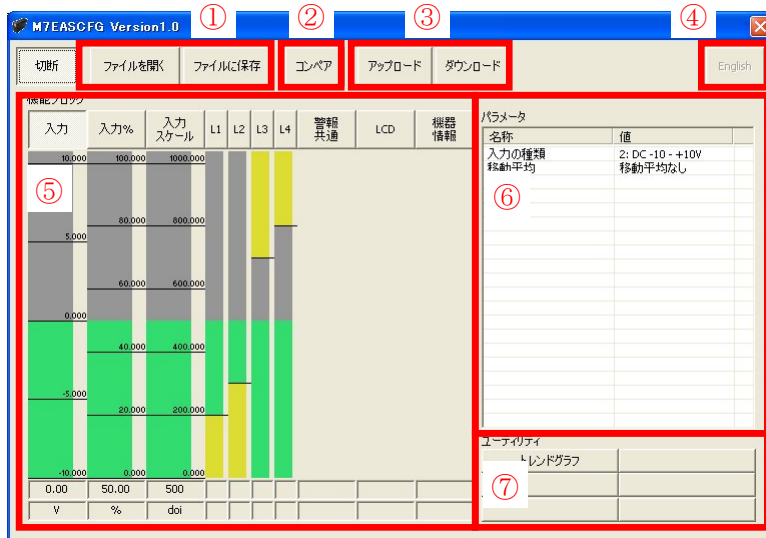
M7EASCFG Version1.0

①
②
③
④

切断
ファイルを開く
ファイルに保存
コンペア
アップロード
ダウンロード
English

機能ブロック

| 入力 | 入力% | 入力スケール | L1 | L2 | L3 | L4 | 警報共通 | LCD | 機器情報 |
|---|---|---|---|---|---|---|---|---|---|

⑤

10.000
5.000
0.000
-5.000
-10.000

100.000
80.000
60.000
40.000
20.000
0.000

1000.000
800.000
600.000
400.000
200.000
0.000

| 0.00 | 50.00 | 500 |
|---|---|---|
| V | % | doi |

パラメータ

| 名称 | 値 |
|---|---|
| 入力の種類 | 2: DC -10 - +10V |
| 移動平均 | 移動平均なし |

⑥

ユーティリティ
トレンドグラフ

⑦